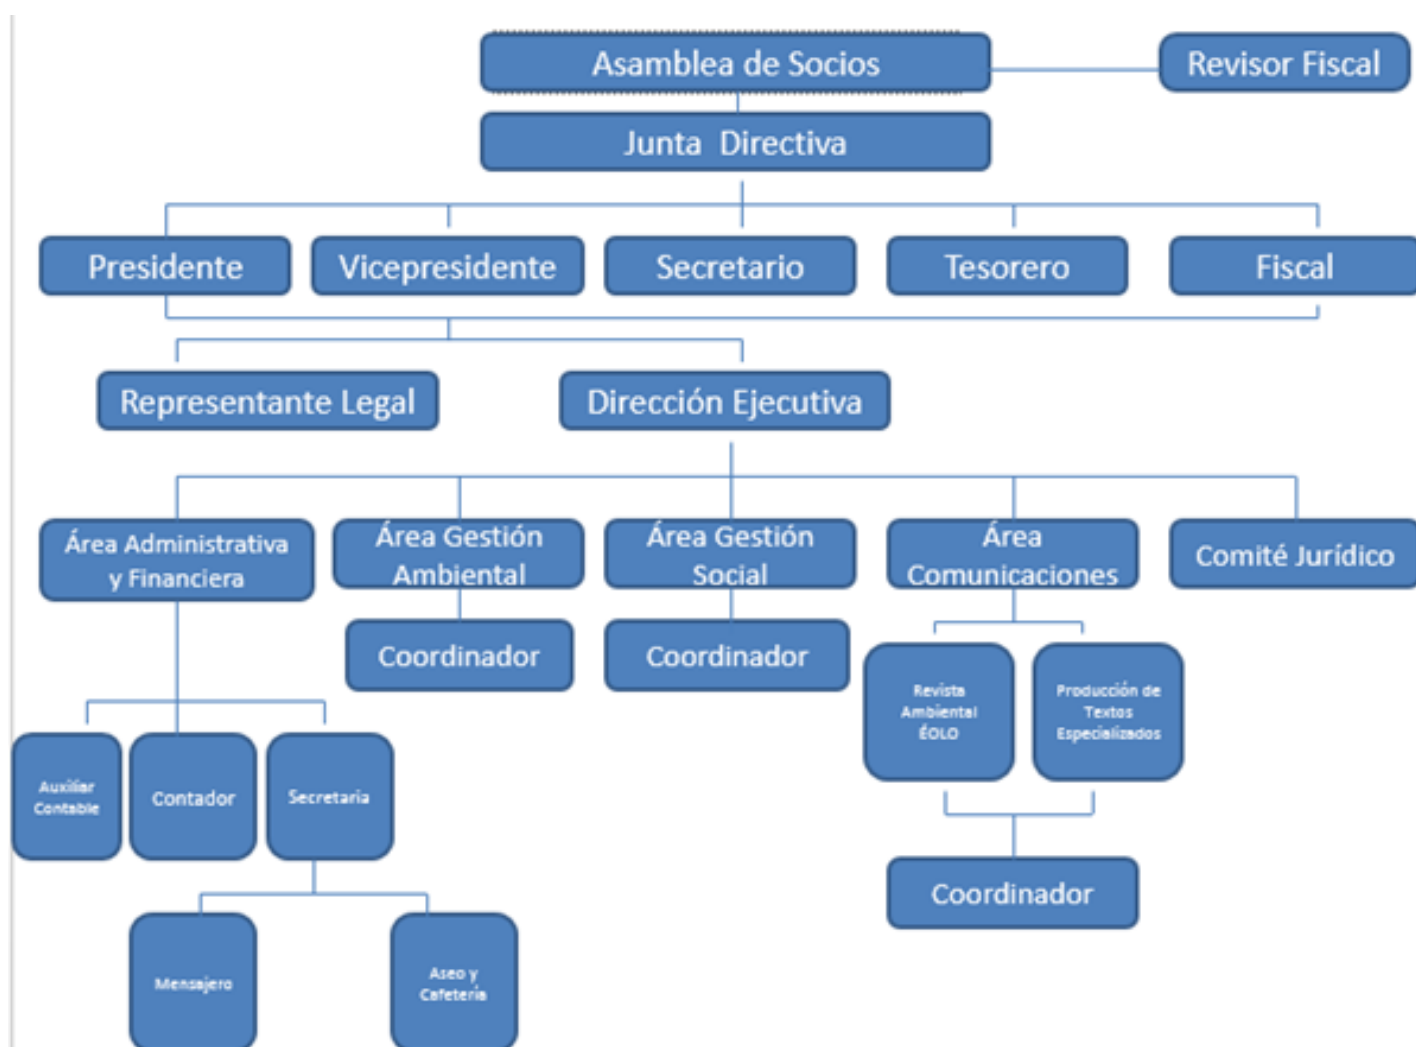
Asamblea de Socios

Revisor Fiscal

Junta Directiva

Presidente

Vicepresidente

Secretario

Tesorero

Fiscal

Representante Legal

Dirección Ejecutiva

Área Administrativa y Financiera

Área Gestión Ambiental

Área Gestión Social

Área Comunicaciones

Comité Jurídico

Coordinador

Coordinador

Revista Ambiental ÉOLO

Producción de Textos Especializados

Auxiliar Contable

Contador

Secretaria

Coordinador

Mensajero

Aseo y Cafetería